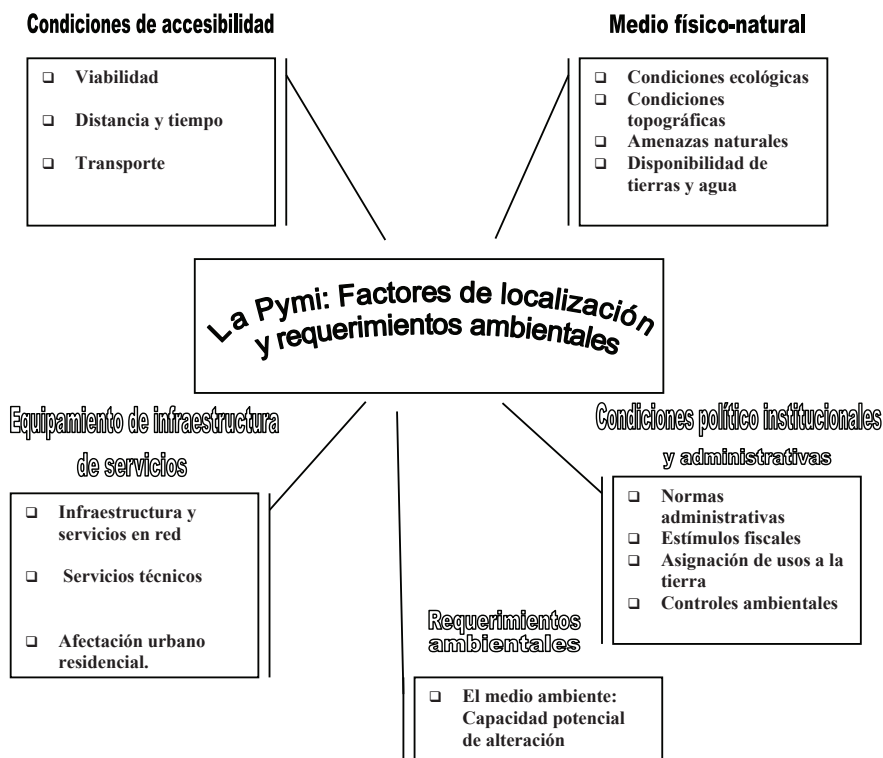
Condiciones de accesibilidad

- Viabilidad
- Distancia y tiempo
- Transporte

Medio físico-natural

- Condiciones ecológicas
- Condiciones topográficas
- Amenazas naturales
- Disponibilidad de tierras y agua

La Pymi: Factores de localización y requerimientos ambientales

Equipamiento de infraestructura de servicios

- Infraestructura y servicios en red
- Servicios técnicos
- Afectación urbano residencial.

Condiciones político institucionales y administrativas

- Normas administrativas
- Estímulos fiscales
- Asignación de usos a la tierra
- Controles ambientales

Requerimientos ambientales

- El medio ambiente: Capacidad potencial de alteración